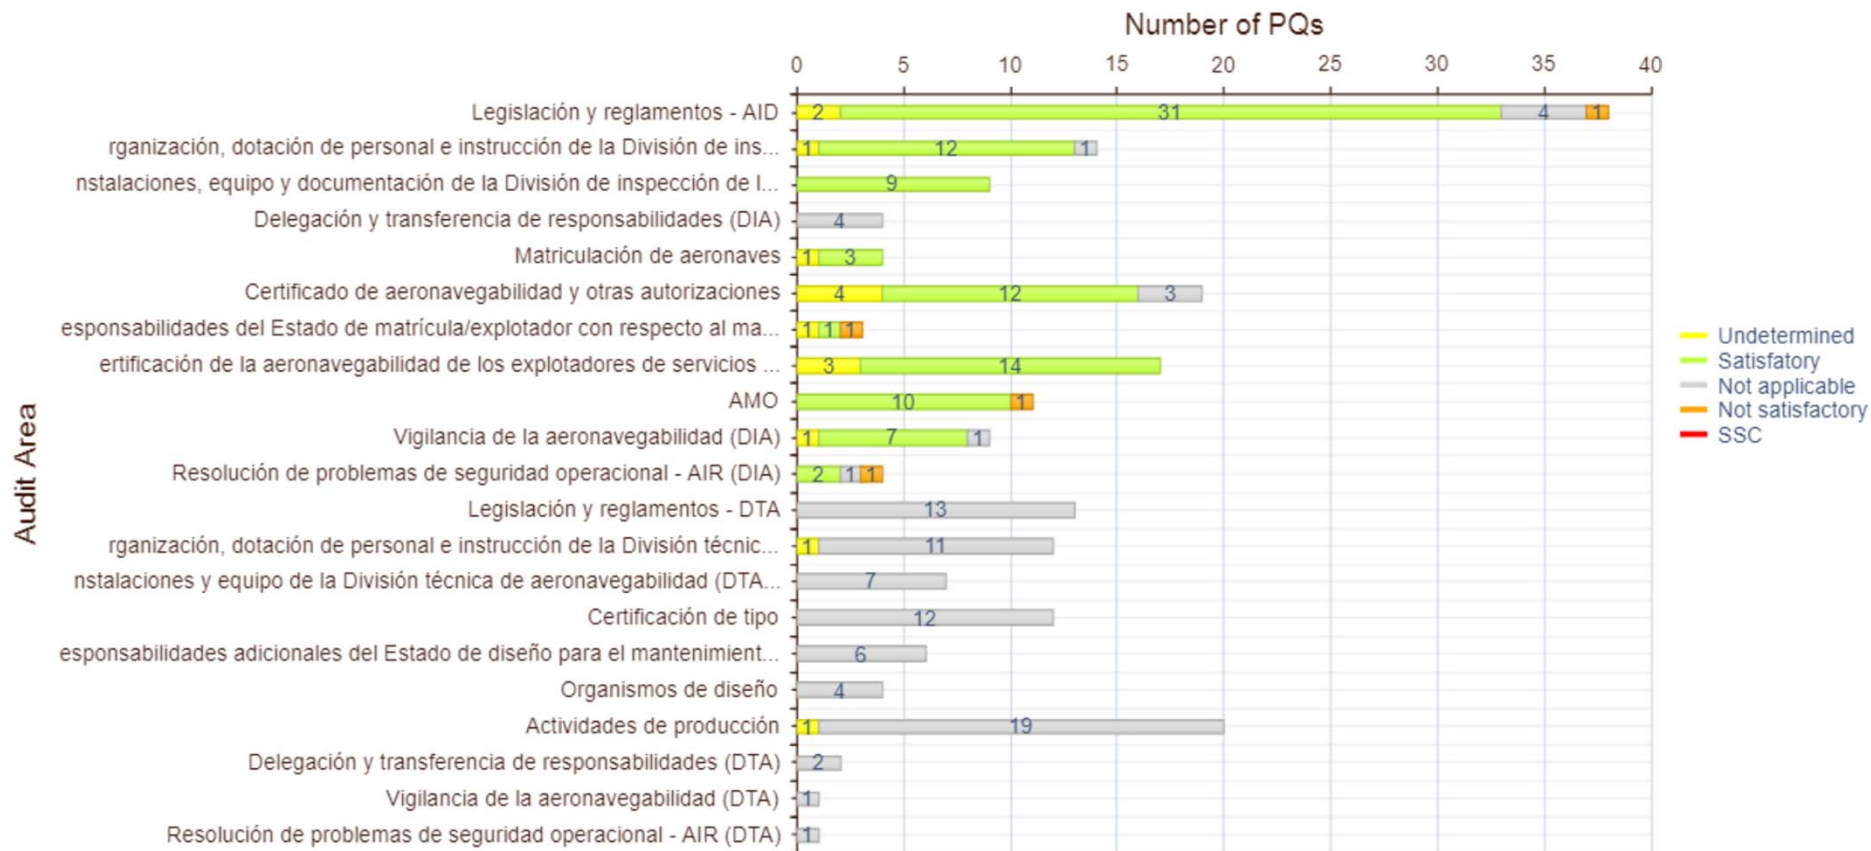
Number of PQs

0 5 10 15 20 25 30 35 40

Audit Area

| Audit Area | Values |
|---|---|
| Legislación y reglamentos - AID | 2, 31, 4, 1 |
| rganización, dotación de personal e instrucción de la División de ins... | 1, 12, 1 |
| nstalaciones, equipo y documentación de la División de inspección de l... | 9 |
| Delegación y transferencia de responsabilidades (DIA) | 4 |
| Matriculación de aeronaves | 1, 3 |
| Certificado de aeronavegabilidad y otras autorizaciones | 4, 12, 3 |
| esponsabilidades del Estado de matrícula/explotador con respecto al ma... | 1, 1, 1 |
| ertificación de la aeronavegabilidad de los explotadores de servicios ... | 3, 14 |
| AMO | 10, 1 |
| Vigilancia de la aeronavegabilidad (DIA) | 1, 7, 1 |
| Resolución de problemas de seguridad operacional - AIR (DIA) | 2, 1, 1 |
| Legislación y reglamentos - DTA | 13 |
| rganización, dotación de personal e instrucción de la División técnic... | 1, 11 |
| nstalaciones y equipo de la División técnica de aeronavegabilidad (DTA... | 7 |
| Certificación de tipo | 12 |
| esponsabilidades adicionales del Estado de diseño para el mantenimient... | 6 |
| Organismos de diseño | 4 |
| Actividades de producción | 1, 19 |
| Delegación y transferencia de responsabilidades (DTA) | 2 |
| Vigilancia de la aeronavegabilidad (DTA) | 1 |
| Resolución de problemas de seguridad operacional - AIR (DTA) | 1 |

Undetermined
Satisfactory
Not applicable
Not satisfactory
SSC